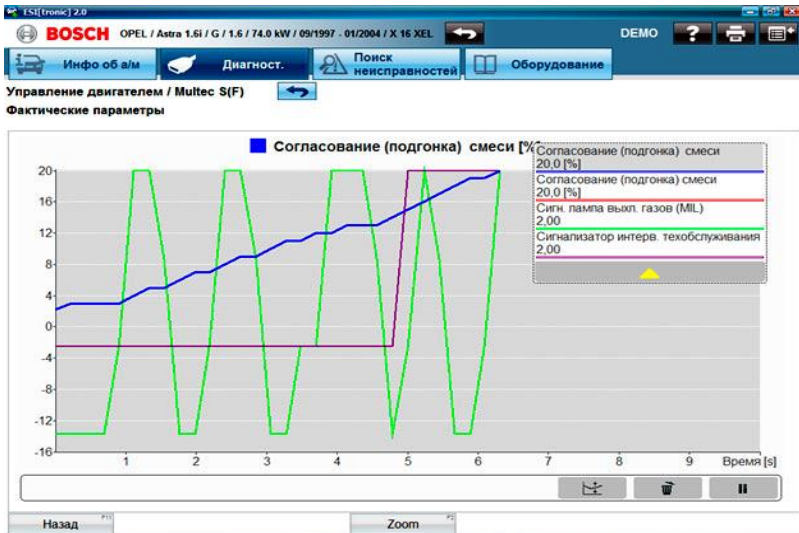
ESI[tronic] 2.0

BOSCH OPEL / Astra 1.6i / G / 1.6 / 74.0 kW / 09/1997 - 01/2004 / X 16 XEL

DEMO

Инфо об а/м

Диагност.

Поиск неисправностей

Оборудование

Управление двигателем / Multec S(F)

Фактические параметры

Согласование (подгонка) смеси [%]

Согласование (подгонка) смеси
20,0 [%]

Согласование (подгонка) смеси
20,0 [%]

Сигн. лампа выхл. газов (MIL)
2,00

Сигнализатор интерв. техобслуживания
2,00

20
16
12
8
4
0
-4
-8
-12
-16

1 2 3 4 5 6 7 8 9 Время [s]

Назад F11

Zoom F2